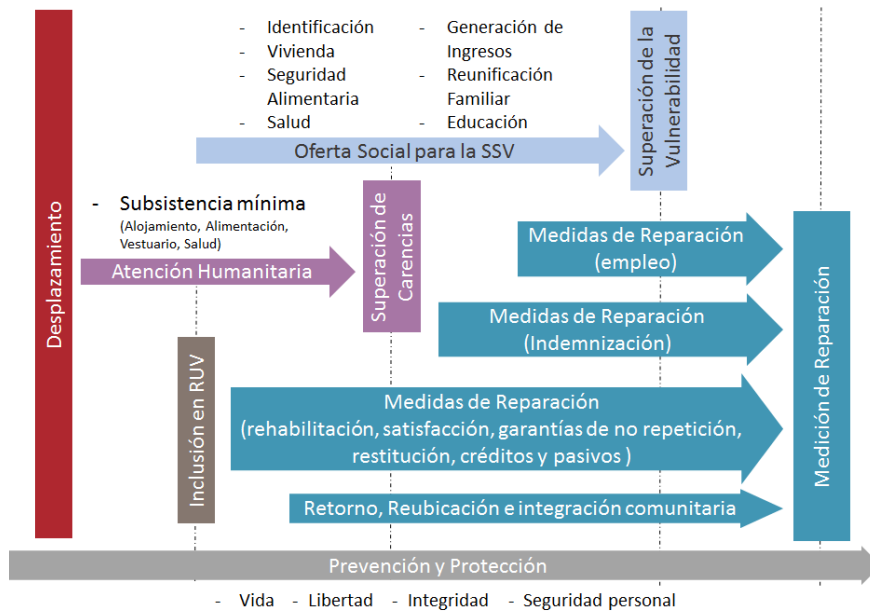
Desplazamiento

- Identificación
- Vivienda
- Seguridad Alimentaria
- Salud

- Generación de Ingresos
- Reunificación Familiar
- Educación

Oferta Social para la SSV

Superación de la Vulnerabilidad

- Subsistencia mínima
(Alojamiento, Alimentación, Vestuario, Salud)

Atención Humanitaria

Superación de Carencias

Medidas de Reparación (empleo)

Medidas de Reparación (Indemnización)

Inclusión en RUV

Medidas de Reparación (rehabilitación, satisfacción, garantías de no repetición, restitución, créditos y pasivos )

Retorno, Reubicación e integración comunitaria

Medición de Reparación

Prevención y Protección

- Vida - Libertad - Integridad - Seguridad personal